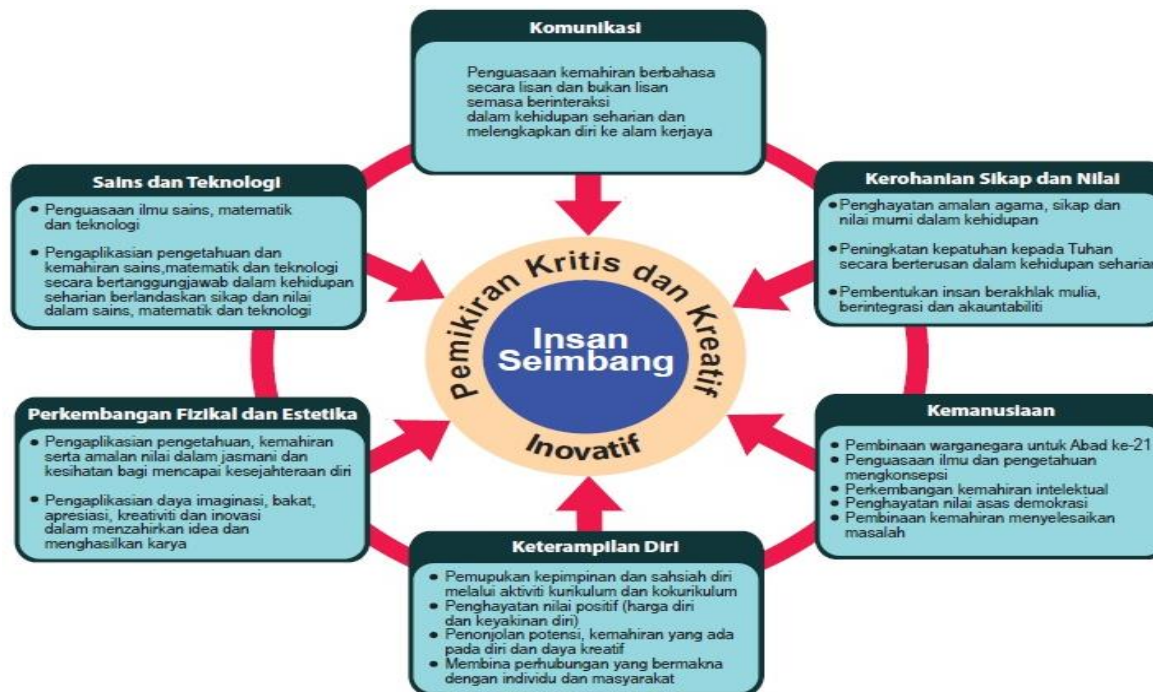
Komunikasi

Penguasaan kemahiran berbahasa secara lisan dan bukan lisan semasa berinteraksi dalam kehidupan seharian dan melengkapkan diri ke alam kerjaya

Sains dan Teknologi

• Penguasaan ilmu sains, matematik dan teknologi

• Pengaplikasian pengetahuan dan kemahiran sains,matematik dan teknologi secara bertanggungjawab dalam kehidupan seharian berlandaskan sikap dan nilai dalam sains, matematik dan teknologi

Kerohanian Sikap dan Nilai

• Penghayatan amalan agama, sikap dan nilai murni dalam kehidupan

• Peningkatan kepatuhan kepada Tuhan secara berterusan dalam kehidupan seharian

• Pembentukan insan berakhlak mulia, berintegrasi dan akauntabiliti

Pemikiran Kritis dan Kreatif

Insan Seimbang

Inovatif

Perkembangan Fizikal dan Estetika

• Pengaplikasian pengetahuan, kemahiran serta amalan nilai dalam jasmani dan kesihatan bagi mencapai kesejahteraan diri

• Pengaplikasian daya imaginasi, bakat, apresiasi, kreativiti dan inovasi dalam menzahirkan idea dan menghasilkan karya

Kemanusiaan

• Pembinaan warganegara untuk Abad ke-21
• Penguasaan ilmu dan pengetahuan mengkonsepsi
• Perkembangan kemahiran intelektual
• Penghayatan nilai asas demokrasi
• Pembinaan kemahiran menyelesaikan masalah

Keterampilan Diri

• Pemupukan kepimpinan dan sahsiah diri melalui aktiviti kurikulum dan kokurikulum
• Penghayatan nilai positif (harga diri dan keyakinan diri)
• Penonjolan potensi, kemahiran yang ada pada diri dan daya kreatif
• Membina perhubungan yang bermakna dengan individu dan masyarakat